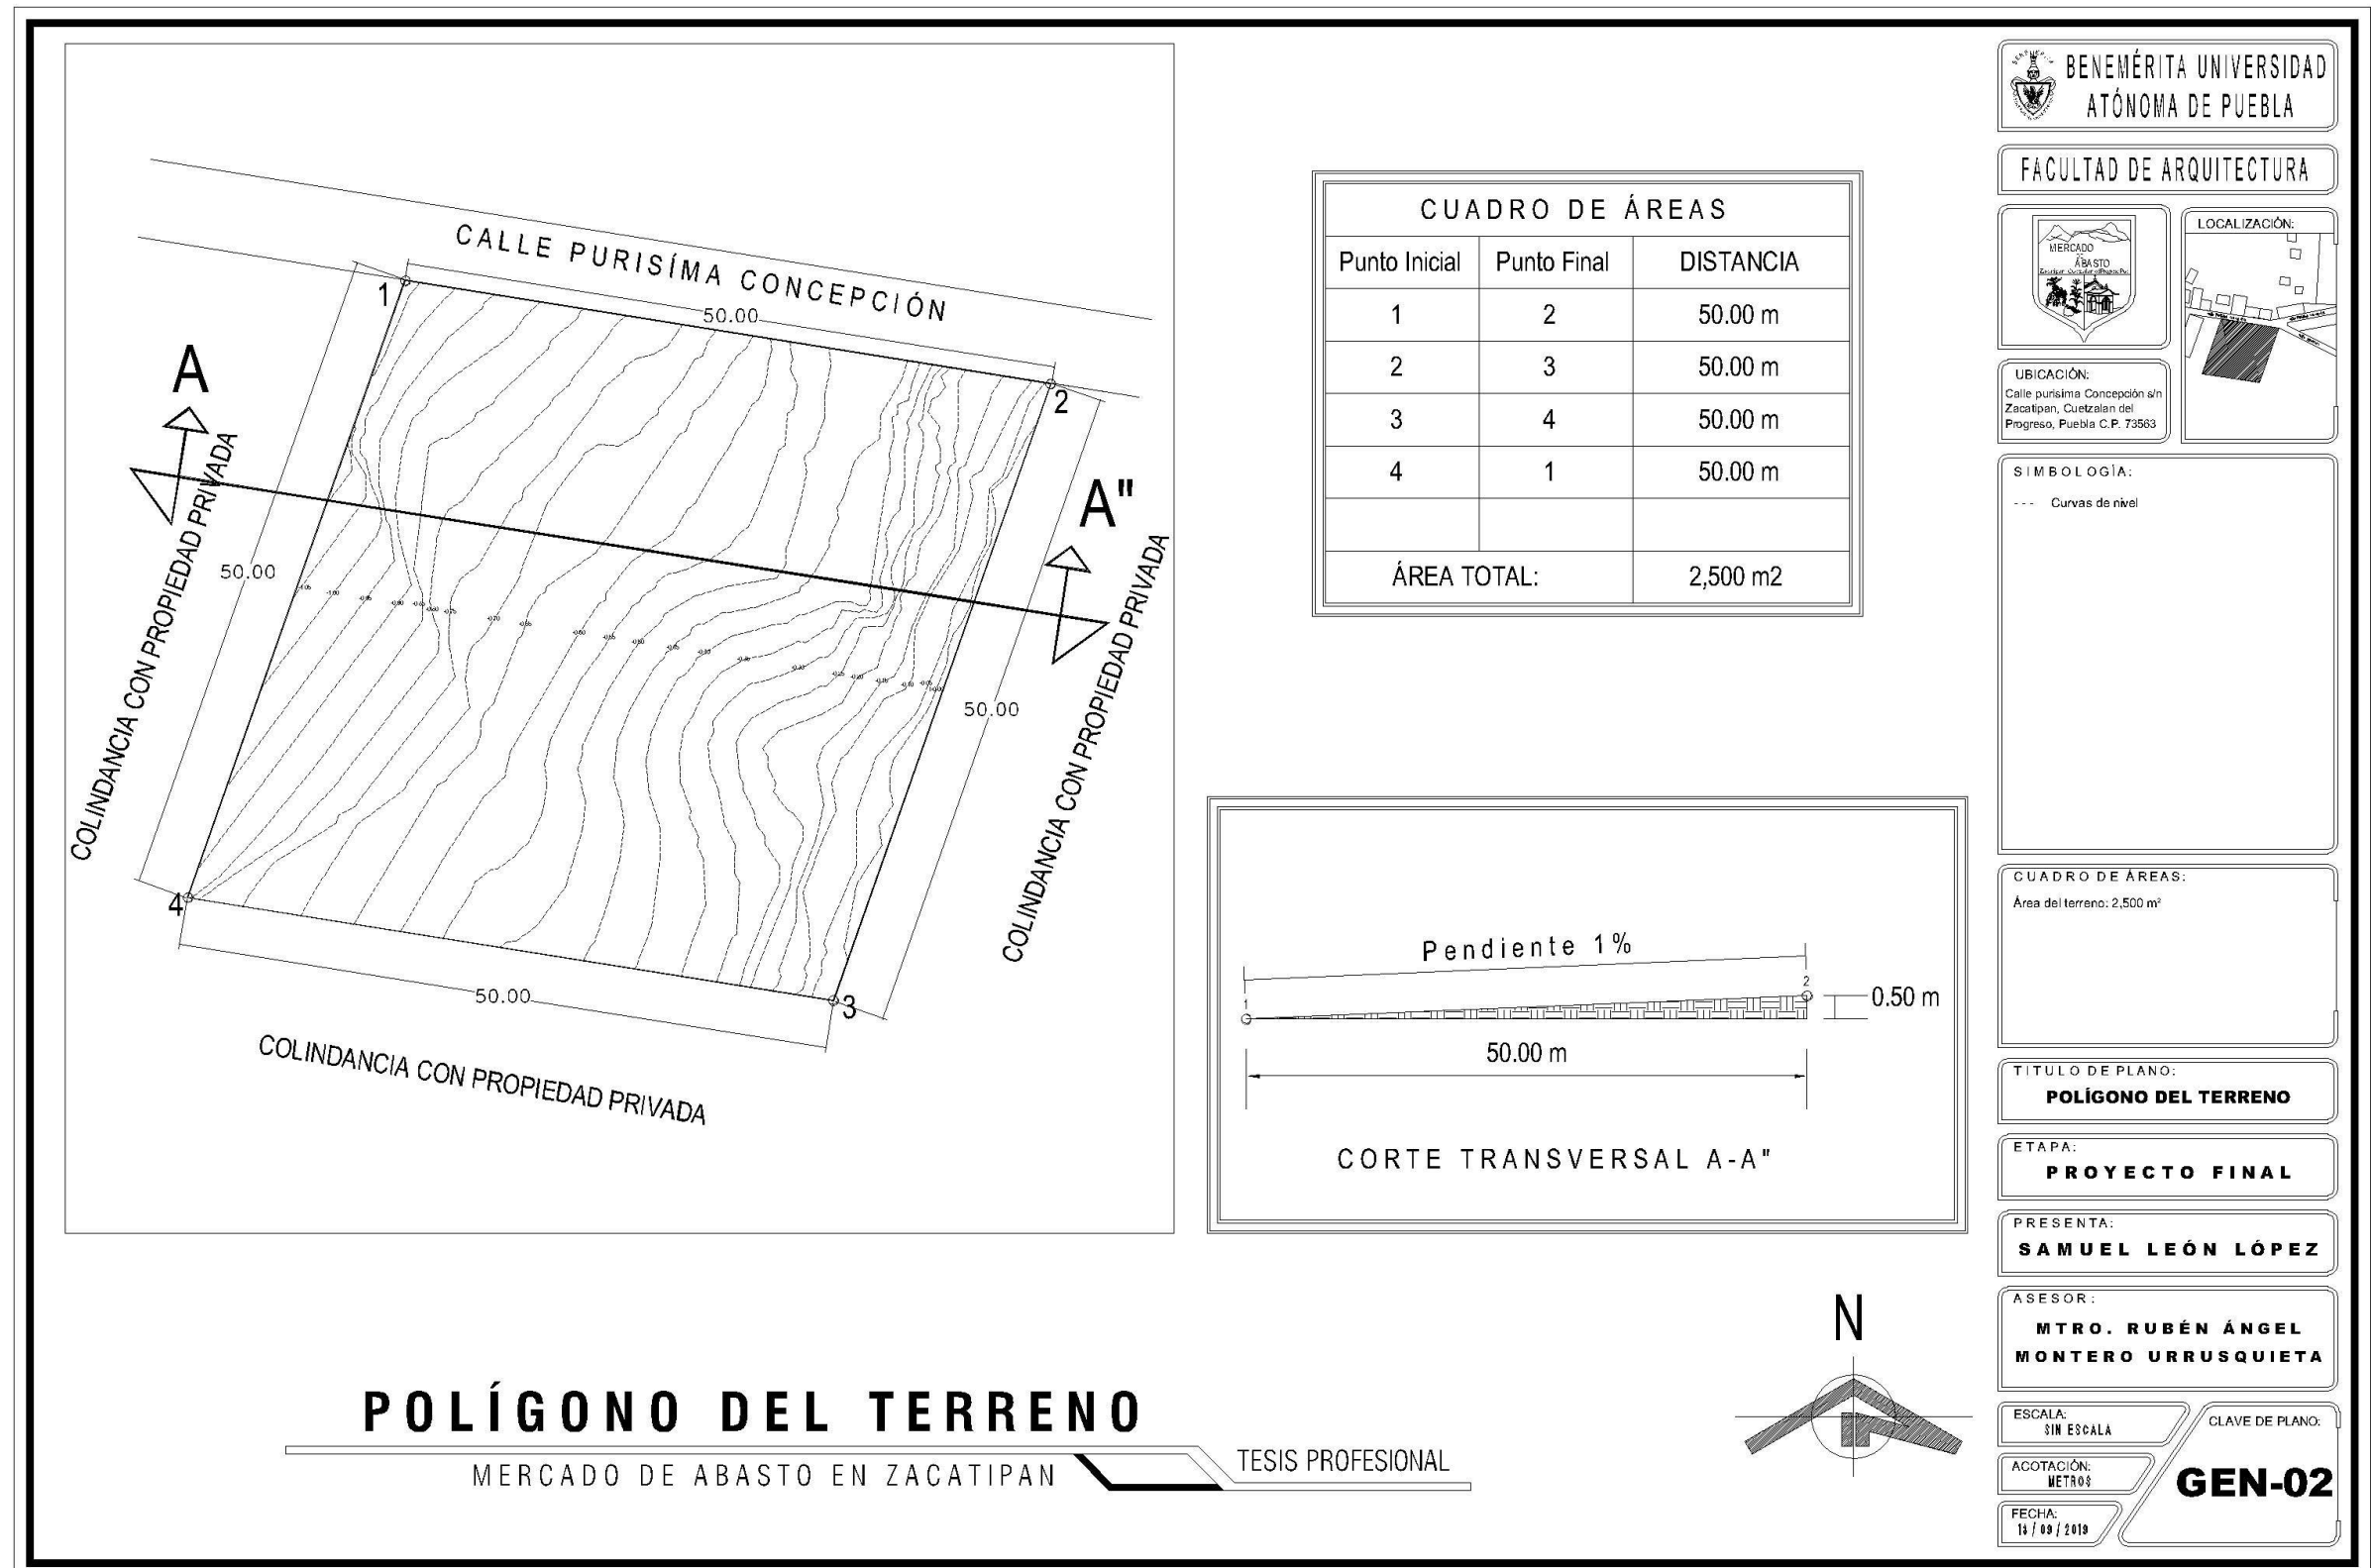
CALLE PURISÍMA CONCEPCIÓN

1

2

3

4

50.00

50.00

50.00

50.00

A

A"

COLINDANCIA CON PROPIEDAD PRIVADA

COLINDANCIA CON PROPIEDAD PRIVADA

COLINDANCIA CON PROPIEDAD PRIVADA

| CUADRO DE ÁREAS | | |
|---|---|---|
| Punto Inicial | Punto Final | DISTANCIA |
| 1 | 2 | 50.00 m |
| 2 | 3 | 50.00 m |
| 3 | 4 | 50.00 m |
| 4 | 1 | 50.00 m |
| | | |
| ÁREA TOTAL: | | 2,500 m2 |

Pendiente 1%

1

2

0.50 m

50.00 m

CORTE TRANSVERSAL A-A"

N

POLÍGONO DEL TERRENO

MERCADO DE ABASTO EN ZACATIPAN

TESIS PROFESIONAL

BENEMÉRITA UNIVERSIDAD ATÓNOMA DE PUEBLA

FACULTAD DE ARQUITECTURA

MERCADO ÁBASTO

LOCALIZACIÓN:

UBICACIÓN:
Calle purisima Concepción s/n Zacatipan, Cuetzalan del Progreso, Puebla C.P. 73563

SIMBOLOGÍA:
--- Curvas de nivel

CUADRO DE ÁREAS:
Área del terreno: 2,500 m²

TITULO DE PLANO:
POLÍGONO DEL TERRENO

ETAPA:
PROYECTO FINAL

PRESENTA:
SAMUEL LEÓN LÓPEZ

ASESOR:
MTRO. RUBÉN ÁNGEL MONTERO URRUSQUIETA

ESCALA:
SIN ESCALA

CLAVE DE PLANO:

ACOTACIÓN:
METROS

GEN-02

FECHA:
14 / 09 / 2019